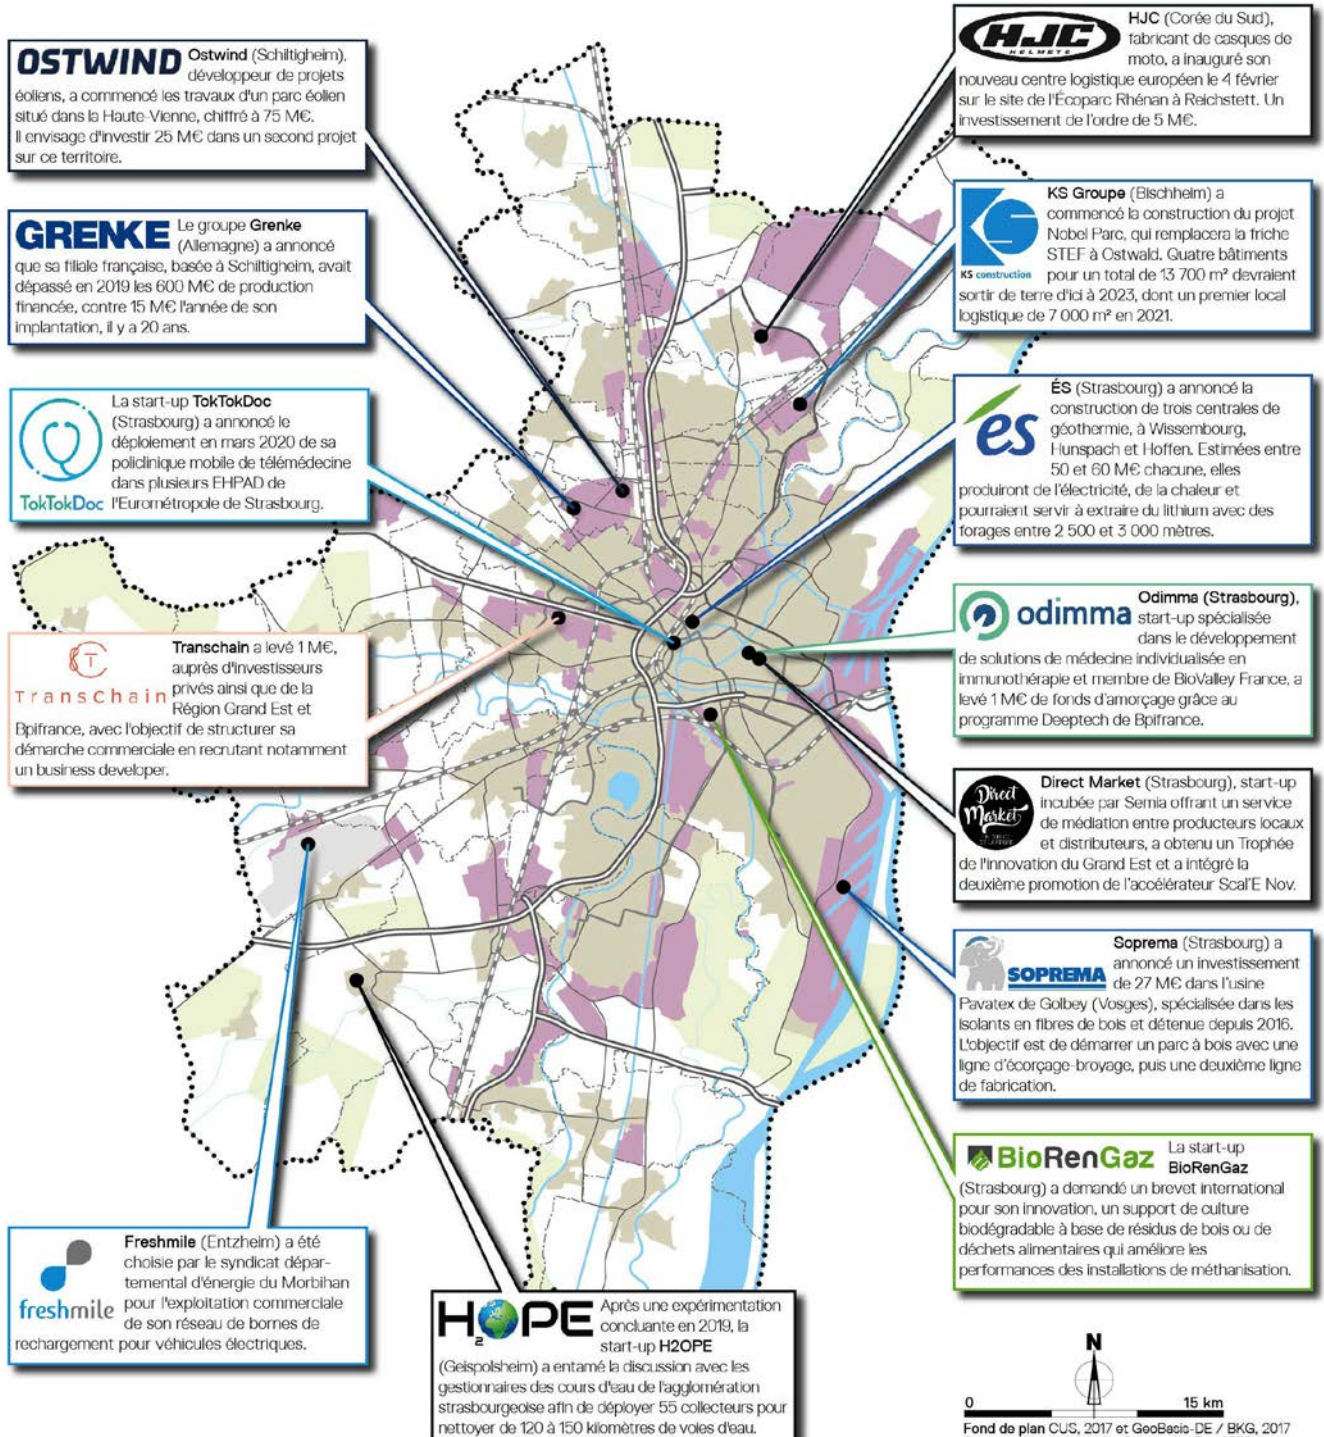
OSTWIND Ostwind (Schiltigheim), développeur de projets éoliens, a commencé les travaux d'un parc éolien situé dans la Haute-Vienne, chiffré à 75 M€. Il envisage d'investir 25 M€ dans un second projet sur ce territoire.

GRENKE Le groupe Grenke (Allemagne) a annoncé que sa filiale française, basée à Schiltigheim, avait dépassé en 2019 les 600 M€ de production financée, contre 15 M€ l'année de son implantation, il y a 20 ans.

La start-up TokTokDoc (Strasbourg) a annoncé le déploiement en mars 2020 de sa policlinique mobile de télémédecine dans plusieurs EHPAD de l'Eurométropole de Strasbourg.
TokTokDoc

Transchain Transchain a levé 1 M€, auprès d'investisseurs privés ainsi que de la Région Grand Est et Bpifrance, avec l'objectif de structurer sa démarche commerciale en recrutant notamment un business developer.

freshmile Freshmile (Entzheim) a été choisie par le syndicat départemental d'énergie du Morbihan pour l'exploitation commerciale de son réseau de bornes de rechargement pour véhicules électriques.

H2OPE Après une expérimentation concluante en 2019, la start-up H2OPE (Geispolsheim) a entamé la discussion avec les gestionnaires des cours d'eau de l'agglomération strasbourgeoise afin de déployer 55 collecteurs pour nettoyer de 120 à 150 kilomètres de voies d'eau.

HJC HELMETS HJC (Corée du Sud), fabricant de casques de moto, a inauguré son nouveau centre logistique européen le 4 février sur le site de l'Écoparc Rhénan à Reichstett. Un investissement de l'ordre de 5 M€.

KS construction KS Groupe (Bischheim) a commencé la construction du projet Nobel Parc, qui remplacera la friche STEF à Ostwald. Quatre bâtiments pour un total de 13 700 m² devraient sortir de terre d'ici à 2023, dont un premier local logistique de 7 000 m² en 2021.

és ÉS (Strasbourg) a annoncé la construction de trois centrales de géothermie, à Wissembourg, Hunspach et Hoffen. Estimées entre 50 et 60 M€ chacune, elles produiront de l'électricité, de la chaleur et pourraient servir à extraire du lithium avec des forages entre 2 500 et 3 000 mètres.

odimma Odimma (Strasbourg), start-up spécialisée dans le développement de solutions de médecine individualisée en immunothérapie et membre de BioValley France, a levé 1 M€ de fonds d'amorçage grâce au programme Deeptech de Bpifrance.

Direct Market Direct Market (Strasbourg), start-up incubée par Semia offrant un service de médiation entre producteurs locaux et distributeurs, a obtenu un Trophée de l'innovation du Grand Est et a intégré la deuxième promotion de l'accélérateur Scal'E Nov.

SOPREMA Soprema (Strasbourg) a annoncé un investissement de 27 M€ dans l'usine Pavatex de Golbey (Vosges), spécialisée dans les isolants en fibres de bois et détenue depuis 2016. L'objectif est de démarrer un parc à bois avec une ligne d'écorçage-broyage, puis une deuxième ligne de fabrication.

BioRenGaz La start-up BioRenGaz (Strasbourg) a demandé un brevet international pour son innovation, un support de culture biodégradable à base de résidus de bois ou de déchets alimentaires qui améliore les performances des installations de méthanisation.

N
0 15 km
Fond de plan CUS, 2017 et GeoBasis-DE / BKG, 2017